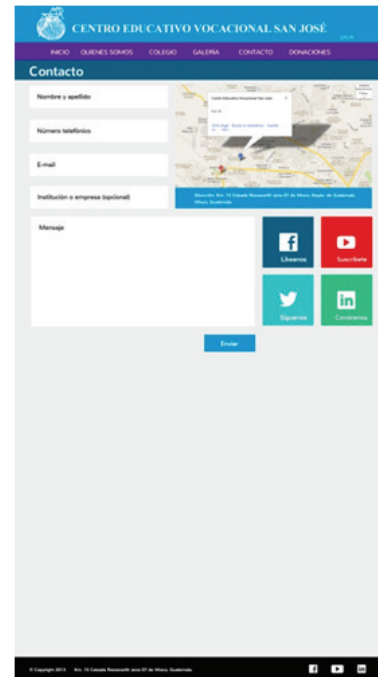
CENTRO EDUCATIVO VOCACIONAL SAN JOSÉ

INICIO QUIENES SOMOS COLEGIO GALERÍA CONTACTO DONACIONES

Contacto

Nombre y apellido

Número telefónico

E-mail

Institución o empresa (opcional)

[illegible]

Mensaje

Likeanos

Suscríbete

Síguenos

Conócenos

Enviar

© Copyright 2013 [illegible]